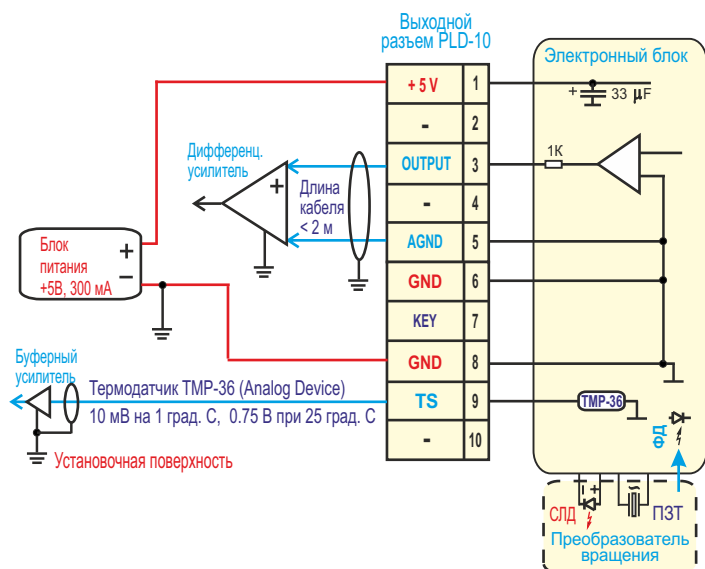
Выходной
разъем PLD-10

Электронный блок

| | |
|---|---|
| +5 V | 1 |
| - | 2 |
| OUTPUT | 3 |
| - | 4 |
| AGND | 5 |
| GND | 6 |
| KEY | 7 |
| GND | 8 |
| TS | 9 |
| - | 10 |

+ 33 μF

1K

Дифференц. усилитель

Длина кабеля < 2 м

Блок питания +5В, 300 мА

+

−

Буферный усилитель

Термодатчик TMP-36 (Analog Device)

10 мВ на 1 град. С, 0.75 В при 25 град. С

Установочная поверхность

TMP-36

ФД

СЛД

ПЗТ

Преобразователь вращения